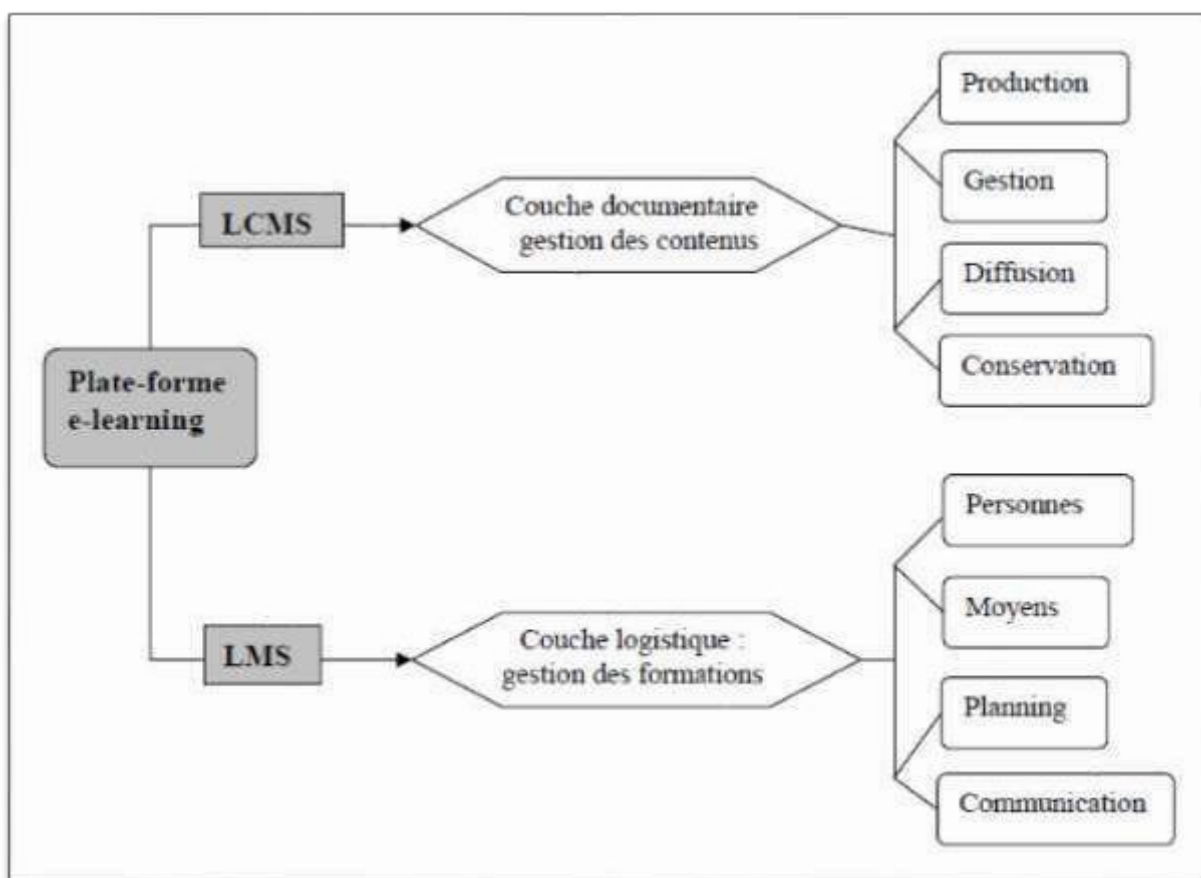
Plate-forme e-learning

LCMS

Couche documentaire gestion des contenus

Production

Gestion

Diffusion

Conservation

LMS

Couche logistique : gestion des formations

Personnes

Moyens

Planning

Communication